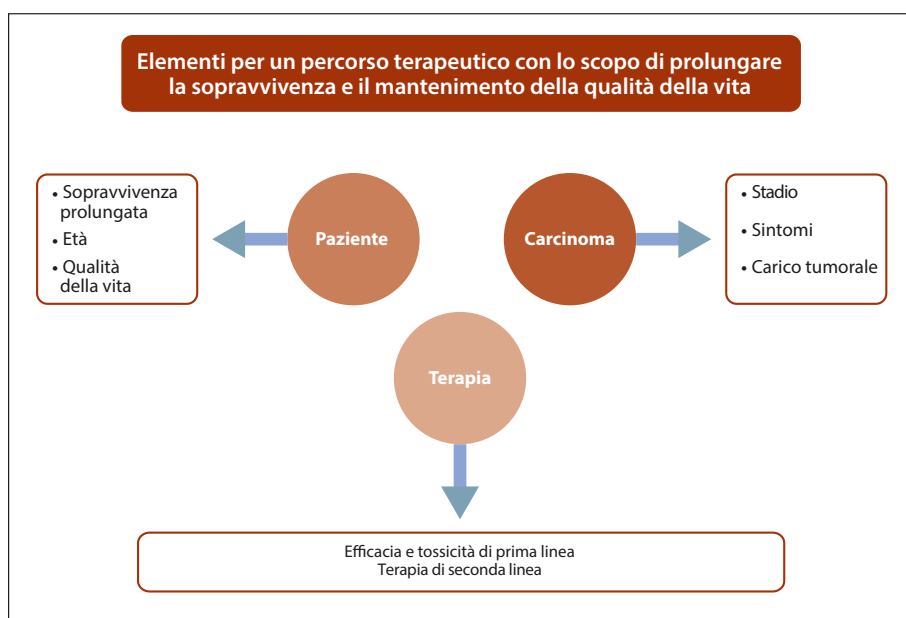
Elementi per un percorso terapeutico con lo scopo di prolungare la sopravvivenza e il mantenimento della qualità della vita

• Sopravvivenza prolungata
• Età
• Qualità della vita

Paziente

Carcinoma

• Stadio
• Sintomi
• Carico tumorale

Terapia

Efficacia e tossicità di prima linea
Terapia di seconda linea